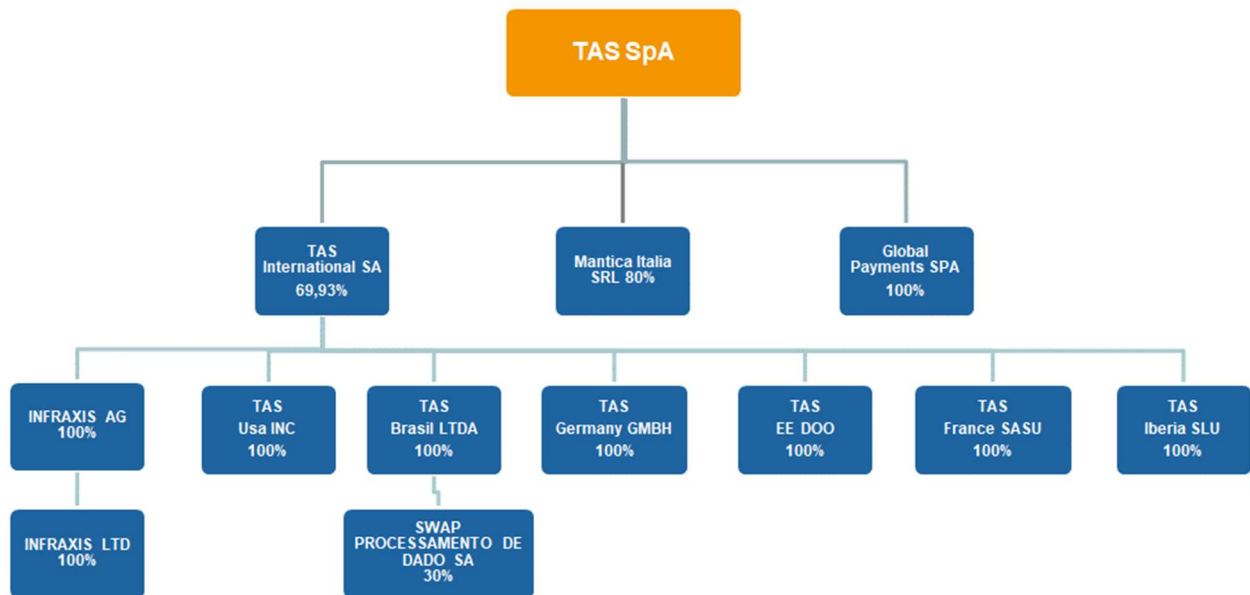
TAS SpA

TAS International SA 69,93%

Mantica Italia SRL 80%

Global Payments SPA 100%

INFRAXIS AG 100%

TAS Usa INC 100%

TAS Brasil LTDA 100%

TAS Germany GMBH 100%

TAS EE DOO 100%

TAS France SASU 100%

TAS Iberia SLU 100%

INFRAXIS LTD 100%

SWAP PROCESSAMENTO DE DADO SA 30%